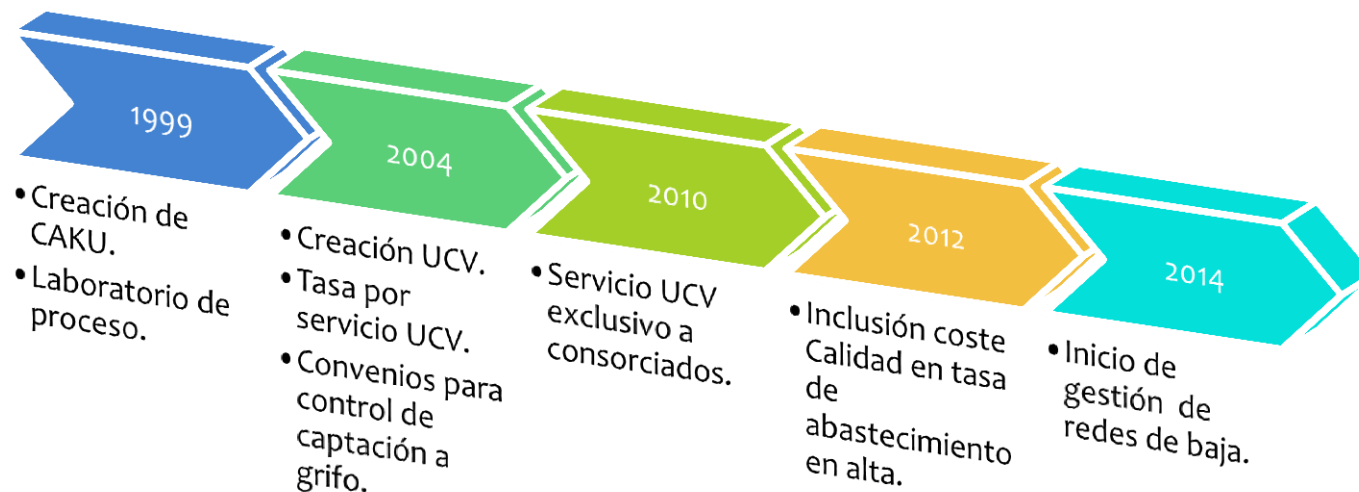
1999

- Creación de CAKU.
- Laboratorio de proceso.

2004

- Creación UCV.
- Tasa por servicio UCV.
- Convenios para control de captación a grifo.

2010

- Servicio UCV exclusivo a consorciados.

2012

- Inclusión coste Calidad en tasa de abastecimiento en alta.

2014

- Inicio de gestión de redes de baja.